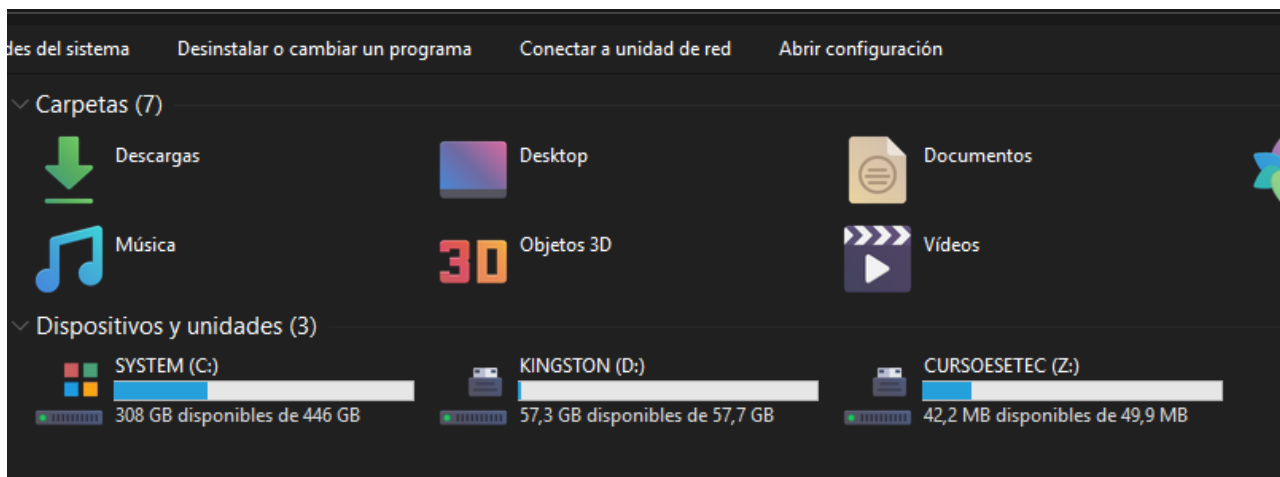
des del sistema Desinstalar o cambiar un programa Conectar a unidad de red Abrir configuración

Carpetas (7)

Descargas

Desktop

Documentos

Música

3D

Objetos 3D

Vídeos

Dispositivos y unidades (3)

SYSTEM (C:)
308 GB disponibles de 446 GB

KINGSTON (D:)
57,3 GB disponibles de 57,7 GB

CURSOESETEC (Z:)
42,2 MB disponibles de 49,9 MB